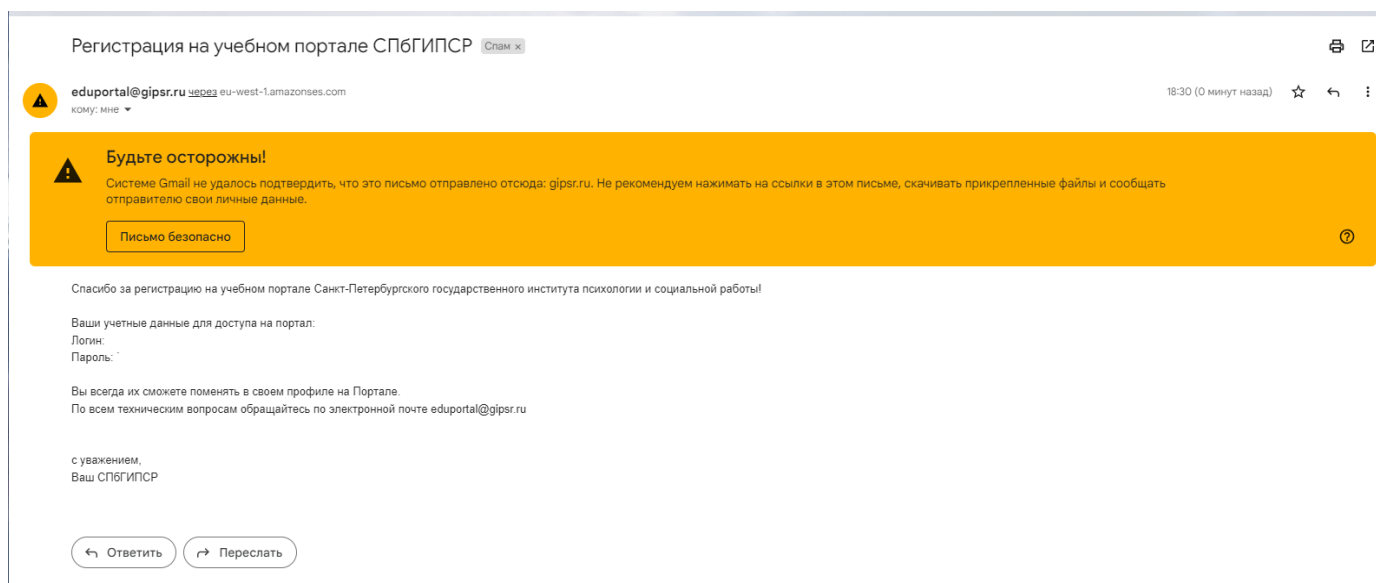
Регистрация на учебном портале СПбГИПСР Спам ×

eduportal@gipsr.ru через eu-west-1.amazonses.com
кому: мне

18:30 (0 минут назад)

Будьте осторожны!
Системе Gmail не удалось подтвердить, что это письмо отправлено отсюда: gipsr.ru. Не рекомендуем нажимать на ссылки в этом письме, скачивать прикрепленные файлы и сообщать отправителю свои личные данные.

Письмо безопасно

Спасибо за регистрацию на учебном портале Санкт-Петербургского государственного института психологии и социальной работы!

Ваши учетные данные для доступа на портал:
Логин:
Пароль: `

Вы всегда их сможете поменять в своем профиле на Портале.
По всем техническим вопросам обращайтесь по электронной почте eduportal@gipsr.ru

с уважением,
Ваш СПбГИПСР

Ответить
Переслать